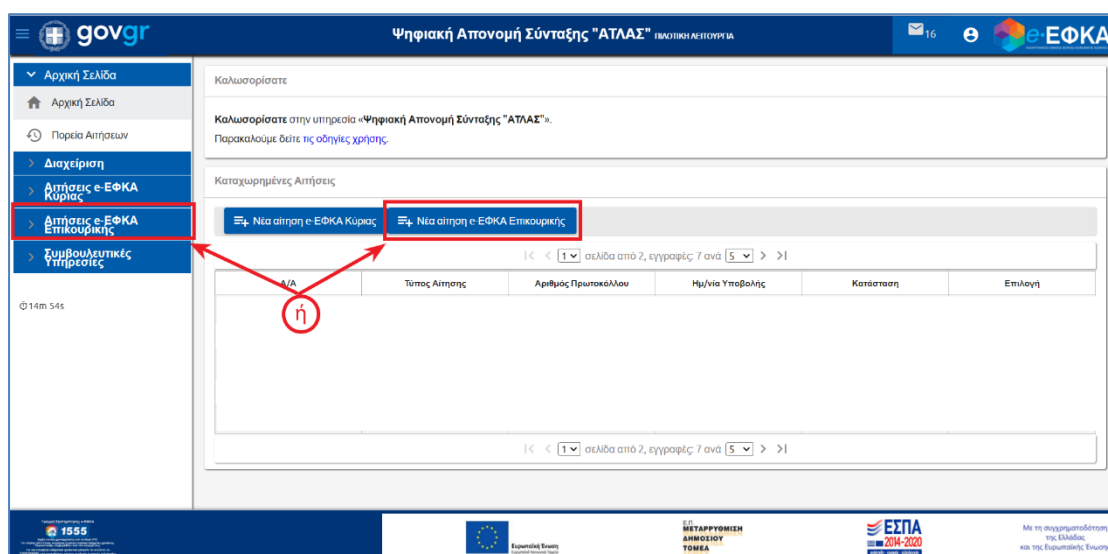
govgr

Ψηφιακή Απονομή Σύνταξης "ΑΤΛΑΣ" ΠΙΛΟΤΙΚΗ ΛΕΙΤΟΥΡΓΙΑ

16

e-ΕΦΚΑ

Αρχική Σελίδα

Αρχική Σελίδα

Πορεία Αιτήσεων

Διαχείριση

Αιτήσεις e-ΕΦΚΑ Κύριας

Αιτήσεις e-ΕΦΚΑ Επικουρικής

Συμβουλευτικές Υπηρεσίες

14m 54s

Καλωσορίσατε

**Καλωσορίσατε** στην υπηρεσία «**Ψηφιακή Απονομή Σύνταξης "ΑΤΛΑΣ"**».

Παρακαλούμε δείτε τις οδηγίες χρήσης.

Καταχωρημένες Αιτήσεις

Νέα αίτηση e-ΕΦΚΑ Κύριας

Νέα αίτηση e-ΕΦΚΑ Επικουρικής

1 σελίδα από 2, εγγραφές: 7 ανά 5

| Α/Α | Τύπος Αίτησης | Αριθμός Πρωτοκόλλου | Ημ/νία Υποβολής | Κατάσταση | Επιλογή |
|---|---|---|---|---|---|

ή

1 σελίδα από 2, εγγραφές: 7 ανά 5

1555

Ευρωπαϊκή Ένωση

ΕΠ ΜΕΤΑΡΡΥΘΜΙΣΗ ΔΗΜΟΣΙΟΥ ΤΟΜΕΑ

ΕΣΠΑ 2014-2020

Με τη συγχρηματοδότηση της Ελλάδας και της Ευρωπαϊκής Ένωσης